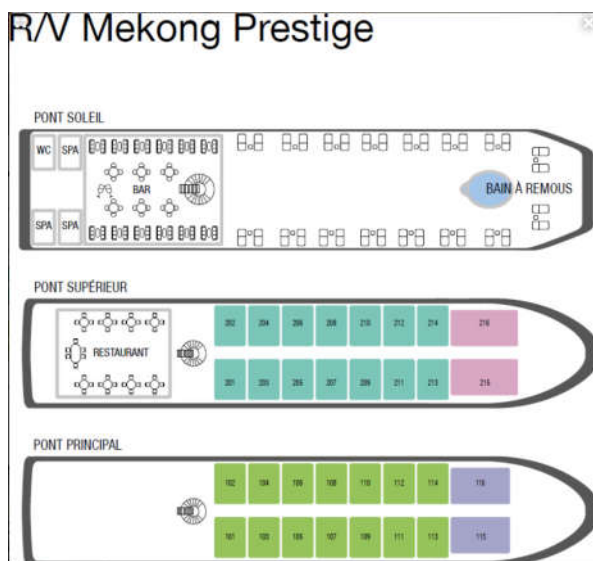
R/V Mekong Prestige

PONT SOLEIL

WC SPA

BAR

BAIN À REMOUS

SPA SPA

PONT SUPÉRIEUR

RESTAURANT

202 204 206 208 210 212 214 216

201 203 205 207 209 211 213 215

PONT PRINCIPAL

102 104 106 108 110 112 114 116

101 103 105 107 109 111 113 115